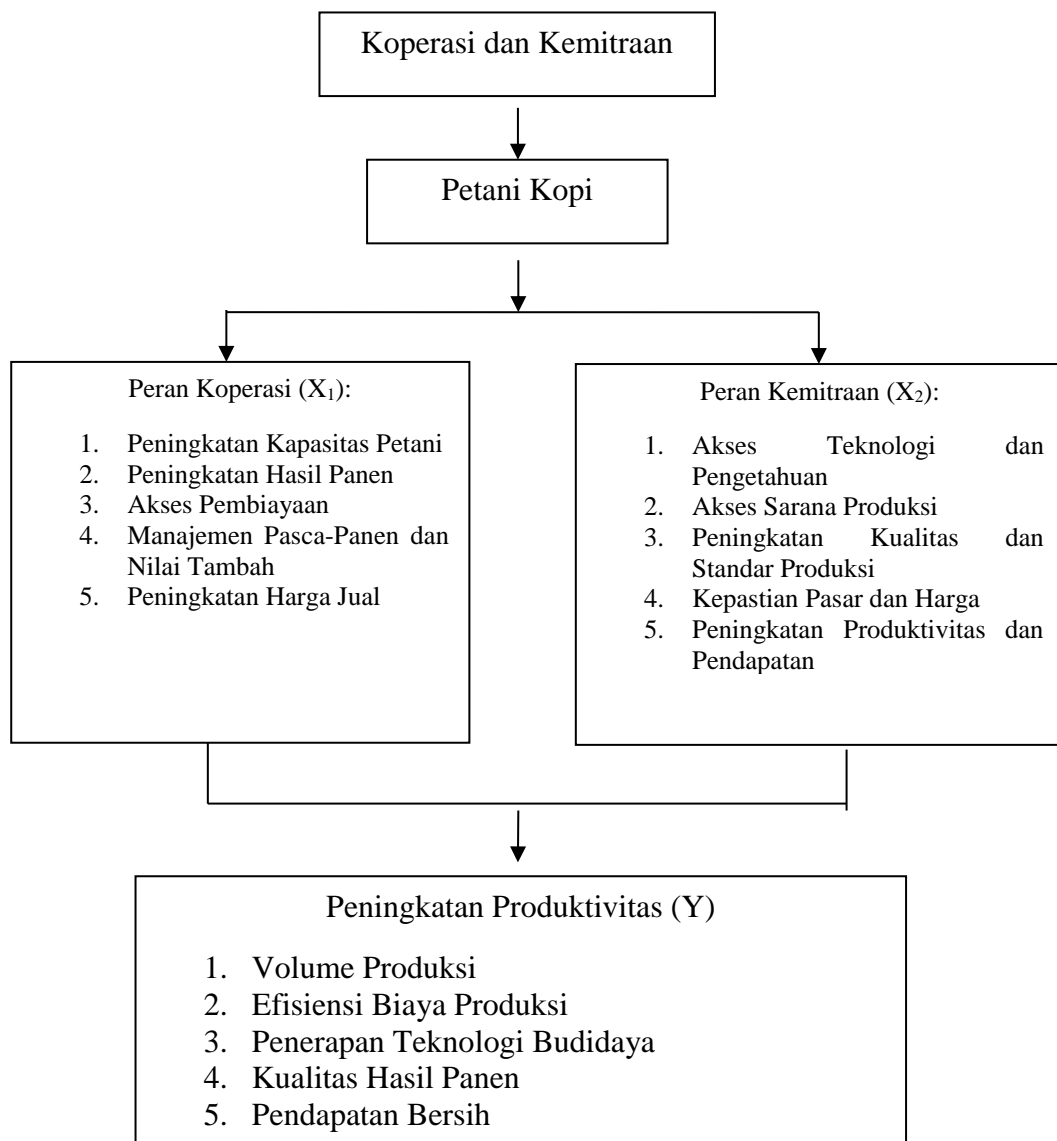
Koperasi dan Kemitraan

Petani Kopi

Peran Koperasi ($X_1$):

1. Peningkatan Kapasitas Petani
2. Peningkatan Hasil Panen
3. Akses Pembiayaan
4. Manajemen Pasca-Panen dan Nilai Tambah
5. Peningkatan Harga Jual

Peran Kemitraan ($X_2$):

1. Akses Teknologi dan Pengetahuan
2. Akses Sarana Produksi
3. Peningkatan Kualitas dan Standar Produksi
4. Kepastian Pasar dan Harga
5. Peningkatan Produktivitas dan Pendapatan

Peningkatan Produktivitas (Y)

1. Volume Produksi
2. Efisiensi Biaya Produksi
3. Penerapan Teknologi Budidaya
4. Kualitas Hasil Panen
5. Pendapatan Bersih